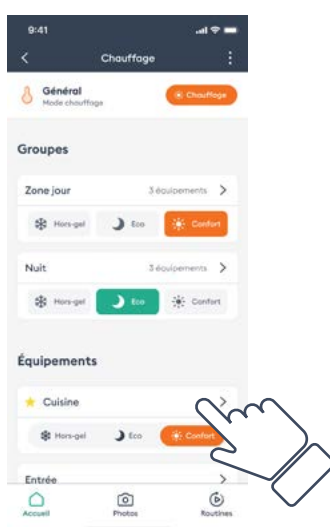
9:41

Chauffage

Général
Mode chauffage

Chauffage

Groupes

Zone jour
3 équipements

Hors-gel
Eco
Confort

Nuit
3 équipements

Hors-gel
Eco
Confort

Équipements

Cuisine

Hors-gel
Eco
Confort

Entrée

Accueil
Photos
Routines